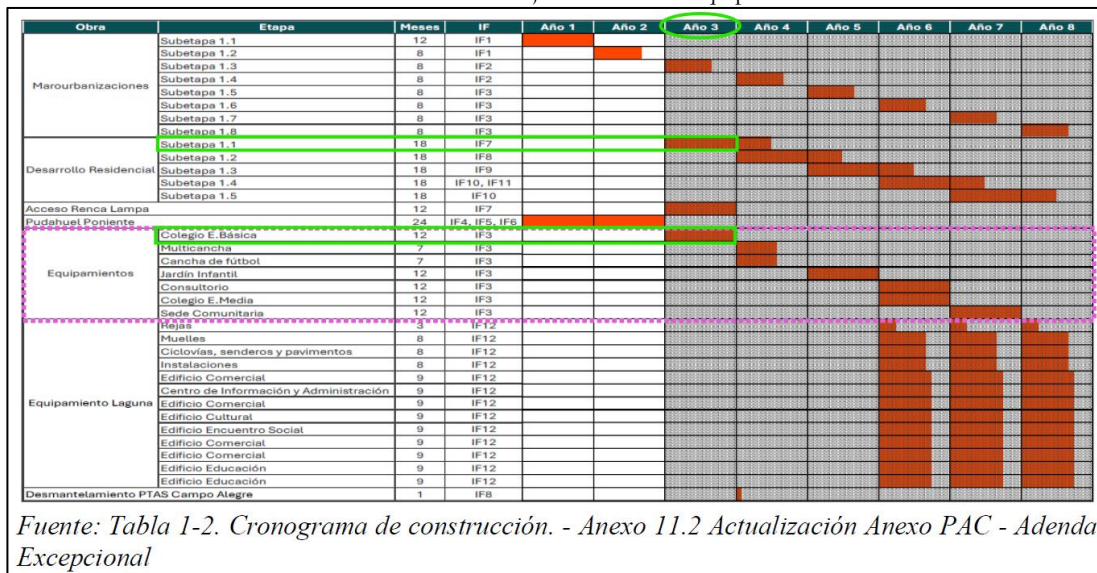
| Obra | Etapa | Meses | IF | Año 1 | Año 2 | Año 3 | Año 4 | Año 5 | Año 6 | Año 7 | Año 8 |
|---|---|---|---|---|---|---|---|---|---|---|---|
| Marourbanizaciones | Subetapa 1.1 | 12 | IF1 | | | | | | | | |
| | Subetapa 1.2 | 8 | IF1 | | | | | | | | |
| | Subetapa 1.3 | 8 | IF2 | | | | | | | | |
| | Subetapa 1.4 | 8 | IF2 | | | | | | | | |
| | Subetapa 1.5 | 8 | IF3 | | | | | | | | |
| | Subetapa 1.6 | 8 | IF3 | | | | | | | | |
| | Subetapa 1.7 | 8 | IF3 | | | | | | | | |
| | Subetapa 1.8 | 8 | IF3 | | | | | | | | |
| Desarrollo Residencial | Subetapa 1.1 | 18 | IF7 | | | | | | | | |
| | Subetapa 1.2 | 18 | IF8 | | | | | | | | |
| | Subetapa 1.3 | 18 | IF9 | | | | | | | | |
| | Subetapa 1.4 | 18 | IF10, IF11 | | | | | | | | |
| | Subetapa 1.5 | 18 | IF10 | | | | | | | | |
| Acceso Renca Lampa | | 12 | IF7 | | | | | | | | |
| Pudahuel Poniente | | 24 | IF4, IF5, IF6 | | | | | | | | |
| Equipamientos | Colegio E.Básica | 12 | IF3 | | | | | | | | |
| | Multicancha | 7 | IF3 | | | | | | | | |
| | Cancha de fútbol | 7 | IF3 | | | | | | | | |
| | Jardín Infantil | 12 | IF3 | | | | | | | | |
| | Consultorio | 12 | IF3 | | | | | | | | |
| | Colegio E.Media | 12 | IF3 | | | | | | | | |
| | Sede Comunitaria | 12 | IF3 | | | | | | | | |
| Equipamiento Laguna | Rejas | 3 | IF12 | | | | | | | | |
| | Muelles | 8 | IF12 | | | | | | | | |
| | Ciclovías, senderos y pavimentos | 8 | IF12 | | | | | | | | |
| | Instalaciones | 8 | IF12 | | | | | | | | |
| | Edificio Comercial | 9 | IF12 | | | | | | | | |
| | Centro de Información y Administración | 9 | IF12 | | | | | | | | |
| | Edificio Comercial | 9 | IF12 | | | | | | | | |
| | Edificio Cultural | 9 | IF12 | | | | | | | | |
| | Edificio Encuentro Social | 9 | IF12 | | | | | | | | |
| | Edificio Comercial | 9 | IF12 | | | | | | | | |
| | Edificio Comercial | 9 | IF12 | | | | | | | | |
| | Edificio Educación | 9 | IF12 | | | | | | | | |
| | Edificio Educación | 9 | IF12 | | | | | | | | |
| Desmantelamiento PTAS Campo Alegre | | 1 | IF8 | | | | | | | | |

Fuente: Tabla 1-2. Cronograma de construcción. - Anexo 11.2 Actualización Anexo PAC - Adenda Excepcional